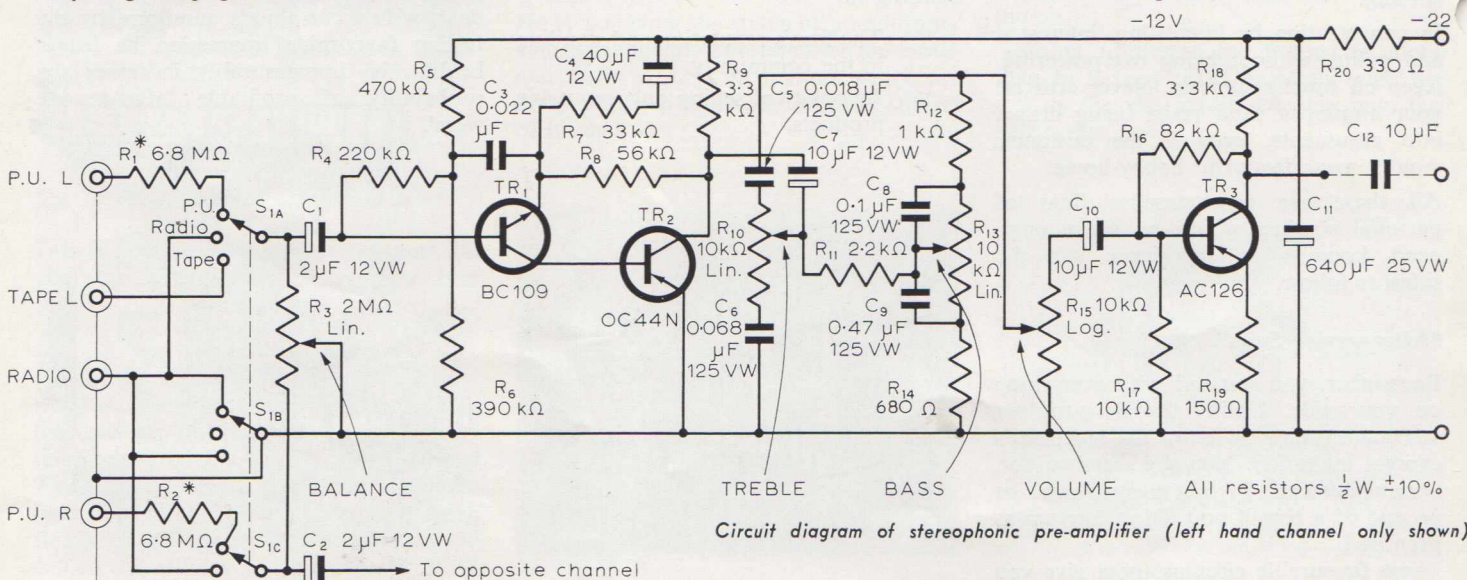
$-12V$
$-22$
$R_{20}$ 330 Ω
$R_5$ 470 kΩ
$C_4$ 40 μF 12 VW
$R_9$ 3·3 kΩ
$C_3$ 0·022 μF
$R_7$ 33 kΩ
$C_5$ 0·018 μF 125 VW
$R_{12}$ 1 kΩ
$R_{18}$ 3·3 kΩ
$R_{16}$ 82 kΩ
$C_{12}$ 10 μF
$R_1^*$ 6·8 MΩ
$R_4$ 220 kΩ
$R_8$ 56 kΩ
$C_7$ 10 μF 12 VW
P.U. L
P.U.
Radio
Tape
$S_{1A}$
$C_1$
$TR_1$
$TR_2$
$C_8$ 0·1 μF 125 VW
$R_{13}$ 10 kΩ Lin.
$C_{10}$
$TR_3$
$C_{11}$
2 μF 12 VW
$R_{10}$ 10 kΩ Lin.
$R_{11}$ 2·2 kΩ
10 μF 12 VW
640 μF 25 VW
TAPE L
$R_3$ 2 MΩ Lin.
BC109
OC44N
AC126
$C_6$ 0·068 μF 125 VW
$C_9$ 0·47 μF 125 VW
$R_{15}$ 10 kΩ Log.
RADIO
$R_6$ 390 kΩ
$R_{14}$ 680 Ω
$R_{17}$ 10 kΩ
$R_{19}$ 150 Ω
$S_{1B}$
BALANCE
TREBLE
BASS
VOLUME
All resistors $\frac{1}{2}$ W ± 10%
P.U. R
$R_2^*$ 6·8 MΩ
$S_{1C}$
$C_2$ 2 μF 12 VW
To opposite channel

Circuit diagram of stereophonic pre-amplifier (left hand channel only shown)